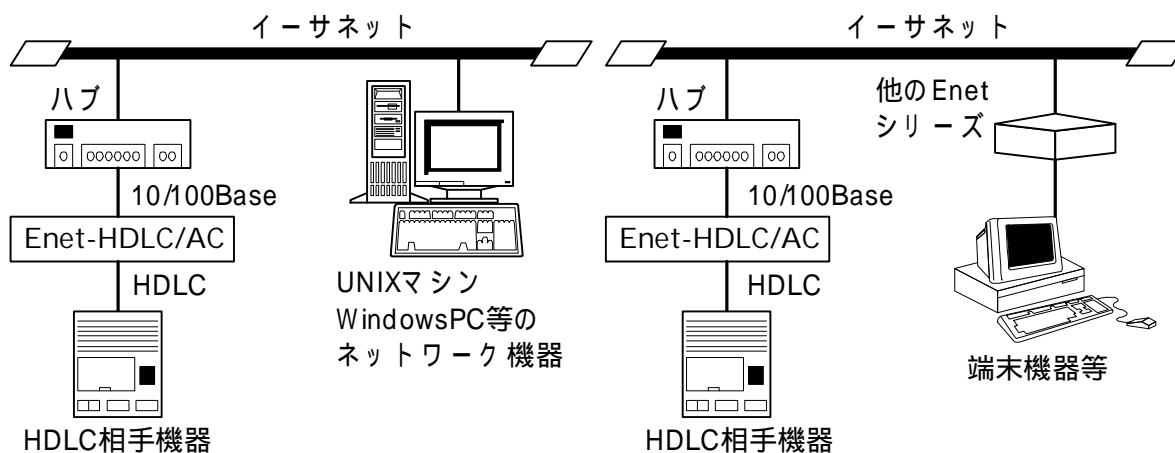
イーサネット

ハブ

10/100Base

Enet-HDLC/AC

HDLC

HDLC相手機器

UNIXマシン
WindowsPC等の
ネットワーク機器

イーサネット

ハブ

10/100Base

Enet-HDLC/AC

HDLC

HDLC相手機器

他のEnet
シリーズ

端末機器等